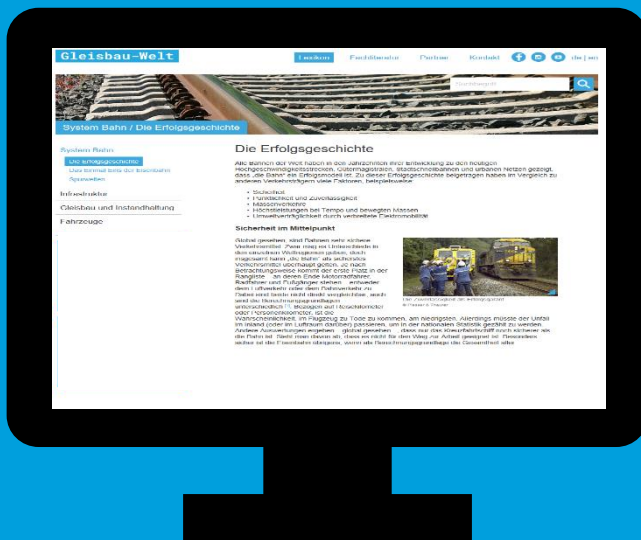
Gleisbau-Welt

Lexikon   Fachliteratur   Partner   Kontakt   de | en

System Bahn / Die Erfolgsgeschichte

System Bahn
Die Erfolgsgeschichte
Das formal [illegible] der Eisenbahn
Spurweiten

Infrastruktur
Gleisbau und Instandhaltung
Fahrzeuge

Die Erfolgsgeschichte

Alle Bahnen der Welt haben in den Jahrzehnten ihrer Entwicklung zu den heutigen Hochgeschwindigkeitsstrecken, Gütermagistralen, Stadtschnellbahnen und urbanen Netzen gezeigt, dass „die Bahn" ein Erfolgsmodell ist. Zu dieser Erfolgsgeschichte beigetragen haben im Vergleich zu anderen Verkehrsträgern viele Faktoren, beispielsweise:

• Sicherheit
• Pünktlichkeit und Zuverlässigkeit
• Massenverkehre
• Höchstleistungen bei Tempo und bewegten Massen
• Umweltverträglichkeit durch verbreitete Elektromobilität

Sicherheit im Mittelpunkt

Global gesehen, sind Bahnen sehr sichere Verkehrsmittel. Zwar mag es Unterschiede in den einzelnen Weltregionen geben, doch insgesamt kann „die Bahn" als sicherstes Verkehrsmittel überhaupt gelten. Je nach Betrachtungsweise kommt der erste Platz in der Rangliste ... an deren Ende Motorradfahrer, Radfahrer und Fußgänger stehen ... entweder dem Luftverkehr oder dem Bahnverkehr zu. Bahn und Luftverkehr sind direkt vergleichbar, auch wenn die Berechnungsgrundlagen unterschiedlich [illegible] bezogen auf Reisekilometer oder Personenkilometer, ist die Wahrscheinlichkeit, im Flugzeug zu Tode zu kommen, am niedrigsten. Allerdings müsste der Unfall im Inland (oder im Luftraum darüber) passieren, um in der nationalen Statistik gezählt zu werden. Andere Auswertungen ergeben ... global gesehen ... dass nur das Kreuzfahrtschiff noch sicherer als die Bahn ist. Sieht man davon ab, dass es nicht für den Weg zur Arbeit geeignet ist. Besonders sicher ist die Eisenbahn dagegen, wenn als Berechnungsgrundlage die Gesamtheit aller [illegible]

Der Zusammenhalt ist ein Erfolgsgarant
© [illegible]